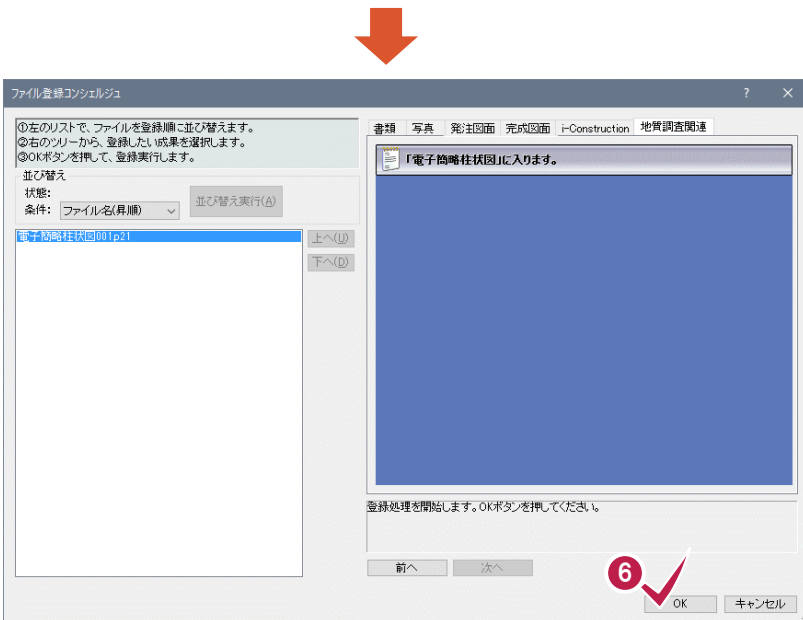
ファイル登録コンシェルジュ

?

①左のリストで、ファイルを登録順に並び替えます。
②右のツリーから、登録したい成果を選択します。
③OKボタンを押して、登録実行します。

並び替え
状態:
条件: ファイル名(昇順)
並び替え実行(A)

電子簡略柱状図001p21

上へ(U)
下へ(D)

書類 写真 発注図面 完成図面 i-Construction 地質調査関連

「電子簡略柱状図」に入ります。

登録処理を開始します。OKボタンを押してください。

前へ 次へ

6

OK キャンセル